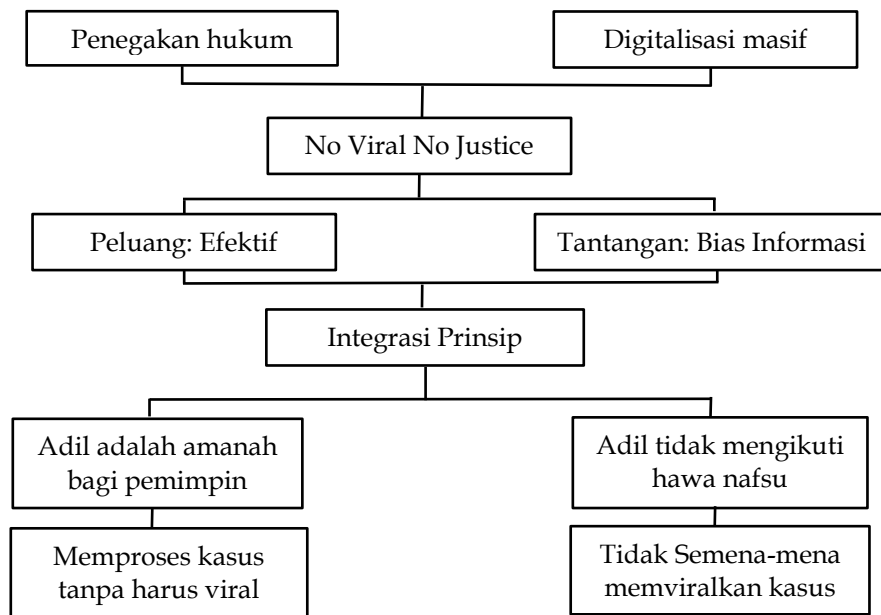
Penegakan hukum

Digitalisasi masif

No Viral No Justice

Peluang: Efektif

Tantangan: Bias Informasi

Integrasi Prinsip

Adil adalah amanah bagi pemimpin

Adil tidak mengikuti hawa nafsu

Memproses kasus tanpa harus viral

Tidak Semena-mena memviralkan kasus